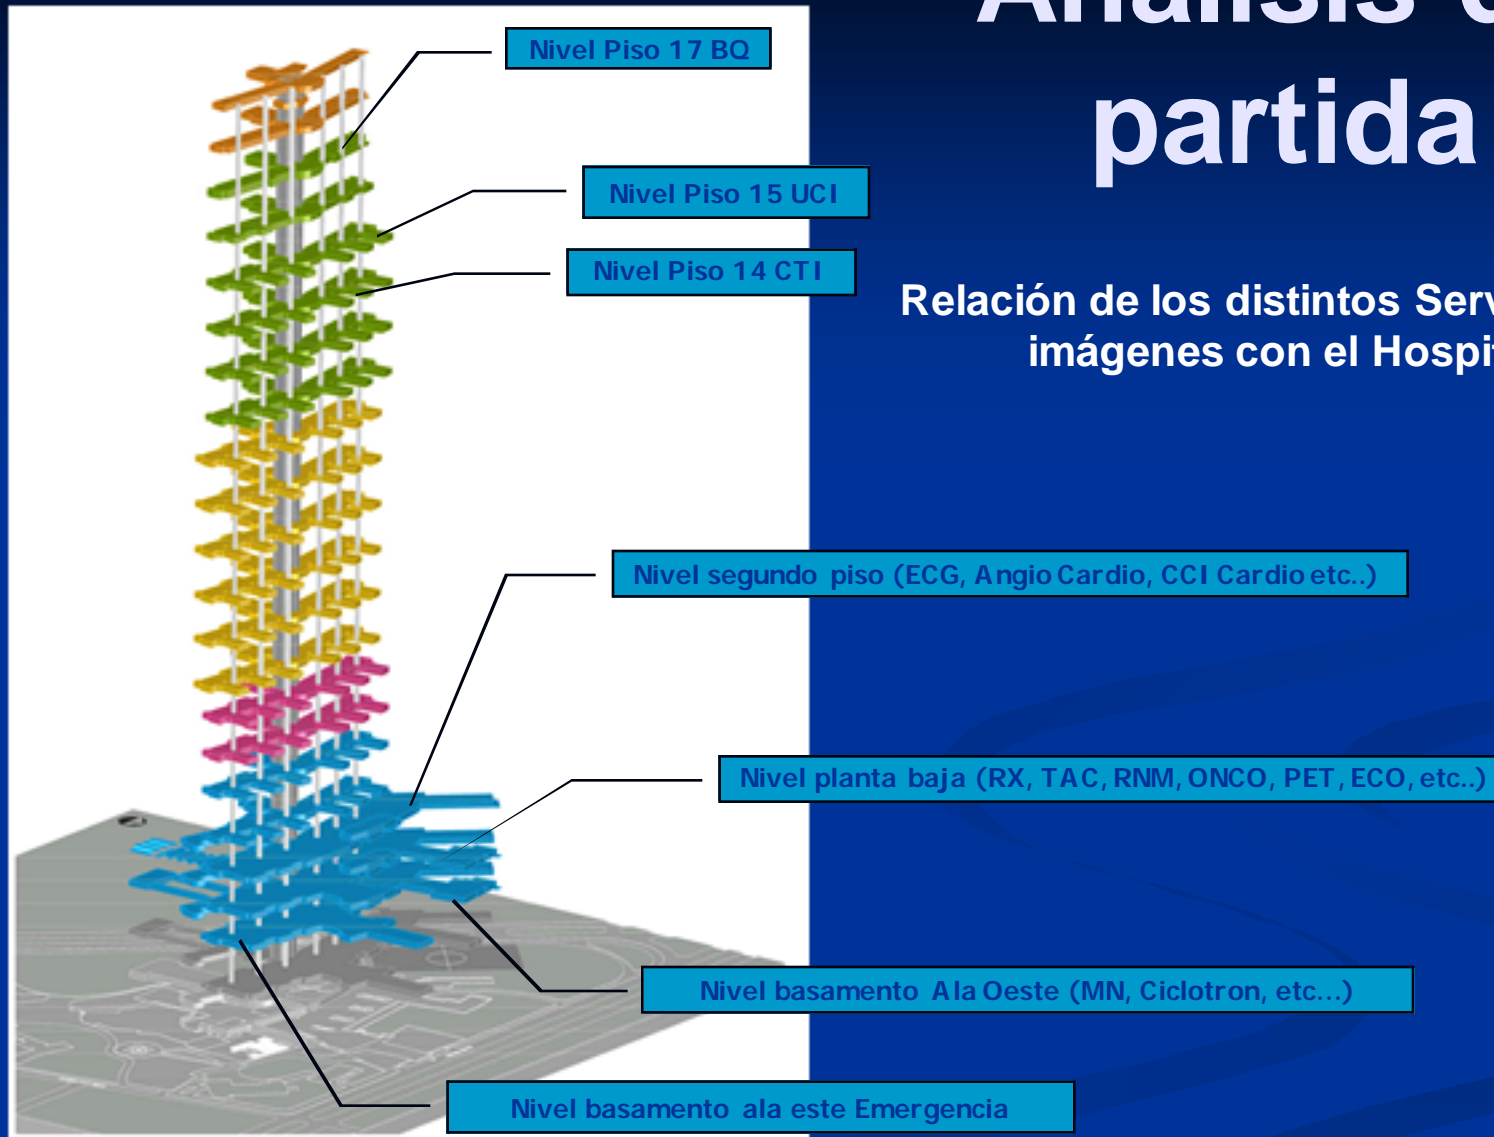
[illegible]

partida

Relación de los distintos Serv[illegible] imágenes con el Hospi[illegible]

Nivel Piso 17 BQ

Nivel Piso 15 UCI

Nivel Piso 14 CTI

Nivel segundo piso (ECG, Angio Cardio, CCI Cardio etc..)

Nivel planta baja (RX, TAC, RNM, ONCO, PET, ECO, etc..)

Nivel basamento Ala Oeste (MN, Ciclotron, etc...)

Nivel basamento ala este Emergencia